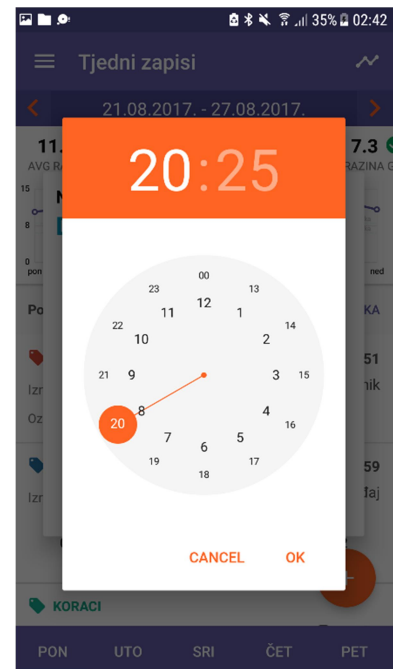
35% 02:42

Tjedni zapisi

21.08.2017. - 27.08.2017.

11.
AVG RA

7.3
RAZINA G

15
8
0
pon
ned

Po
KA

Izr
51
nik
Oz

Izr
59
laj

20:25

00
12
23
13
11
1
22
14
10
2
21
9
3
15
8
4
20
16
7
5
19
6
17
18

CANCEL
OK

KORACI

PON
UTO
SRI
ČET
PET